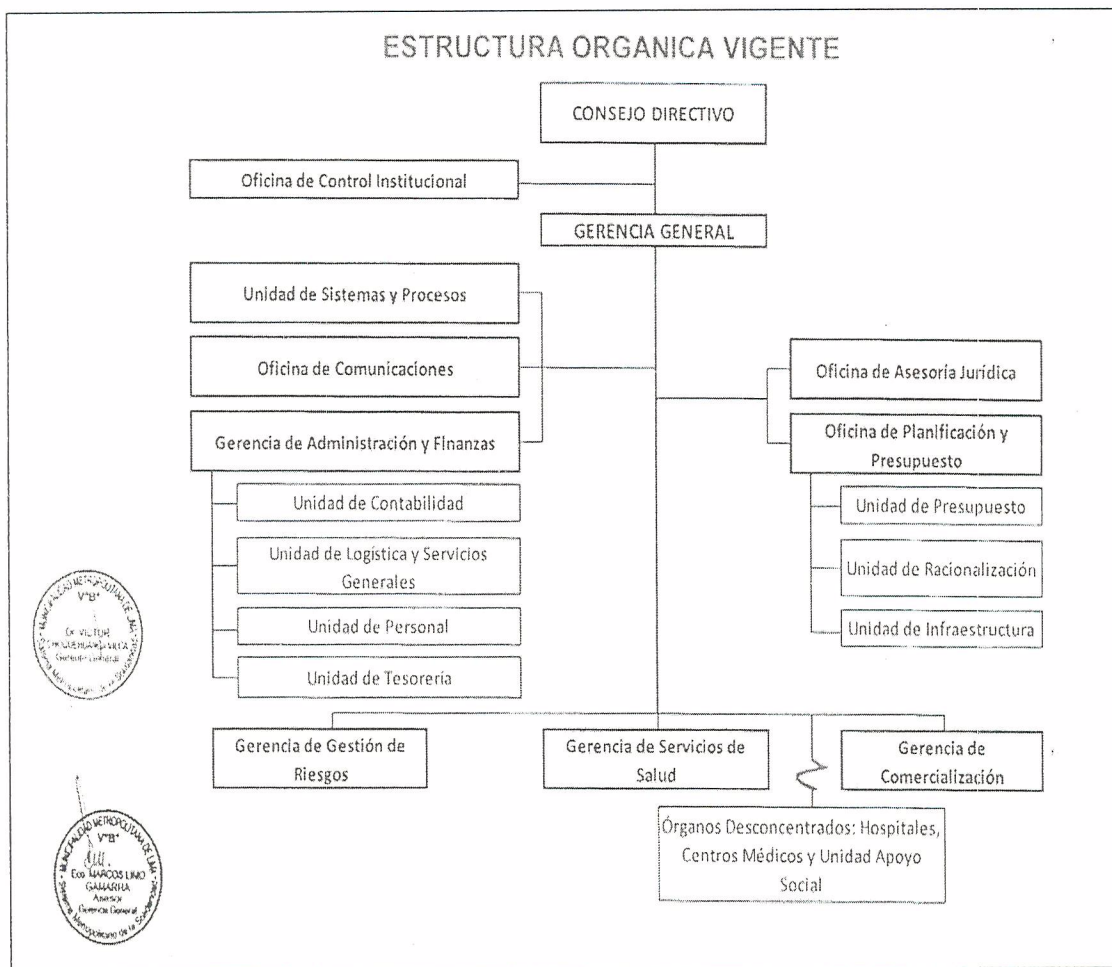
ESTRUCTURA ORGANICA VIGENTE

CONSEJO DIRECTIVO

Oficina de Control Institucional

GERENCIA GENERAL

Unidad de Sistemas y Procesos

Oficina de Comunicaciones

Gerencia de Administración y Finanzas

Unidad de Contabilidad

Unidad de Logística y Servicios Generales

Unidad de Personal

Unidad de Tesorería

Oficina de Asesoría Jurídica

Oficina de Planificación y Presupuesto

Unidad de Presupuesto

Unidad de Racionalización

Unidad de Infraestructura

Gerencia de Gestión de Riesgos

Gerencia de Servicios de Salud

Gerencia de Comercialización

Órganos Desconcentrados: Hospitales, Centros Médicos y Unidad Apoyo Social

MUNICIPALIDAD METROPOLITANA DE LIMA
V°B°
Dr. VICTOR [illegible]
Gerente General
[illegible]

MUNICIPALIDAD METROPOLITANA DE LIMA
V°B°
Eco. MARCOS LINO GAMARRA
Asesor
Gerencia General
Sistema Metropolitano de la Solidaridad